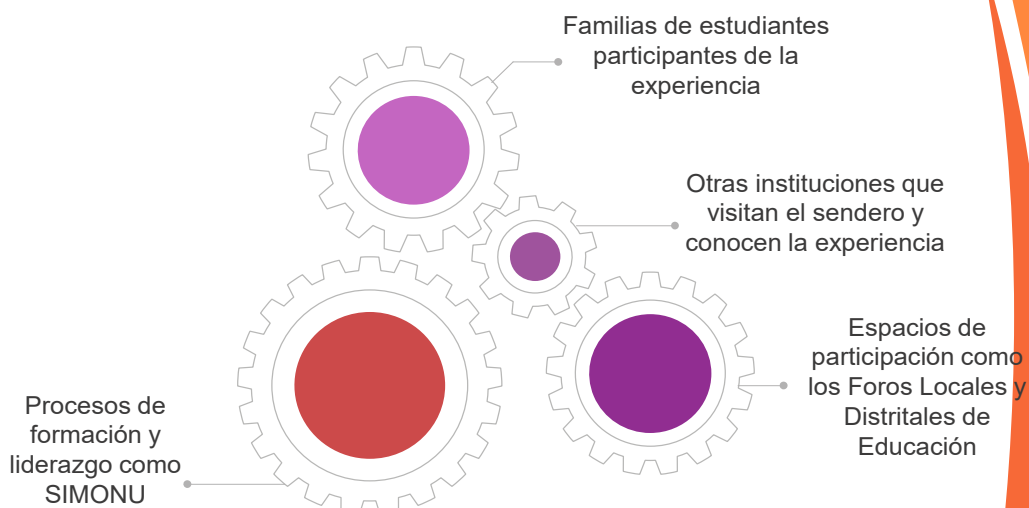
Familias de estudiantes participantes de la experiencia

Otras instituciones que visitan el sendero y conocen la experiencia

Espacios de participación como los Foros Locales y Distritales de Educación

Procesos de formación y liderazgo como SIMONU